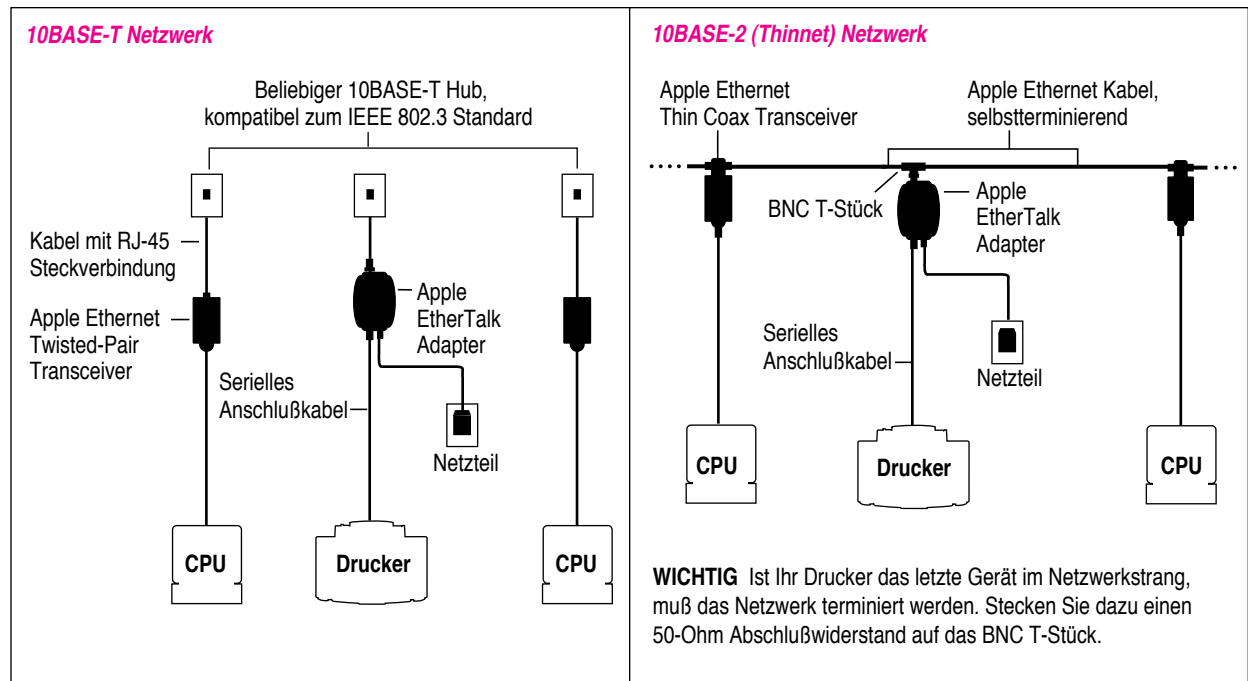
10BASE-T Netzwerk

Beliebiger 10BASE-T Hub, kompatibel zum IEEE 802.3 Standard

Kabel mit RJ-45 Steckverbindung

Apple Ethernet Twisted-Pair Transceiver

Apple EtherTalk Adapter

Serielles Anschlußkabel

Netzteil

CPU

Drucker

CPU

10BASE-2 (Thinnet) Netzwerk

Apple Ethernet Thin Coax Transceiver

Apple Ethernet Kabel, selbstterminierend

BNC T-Stück

Apple EtherTalk Adapter

Serielles Anschlußkabel

Netzteil

CPU

Drucker

CPU

WICHTIG Ist Ihr Drucker das letzte Gerät im Netzwerkstrang, muß das Netzwerk terminiert werden. Stecken Sie dazu einen 50-Ohm Abschlußwiderstand auf das BNC T-Stück.